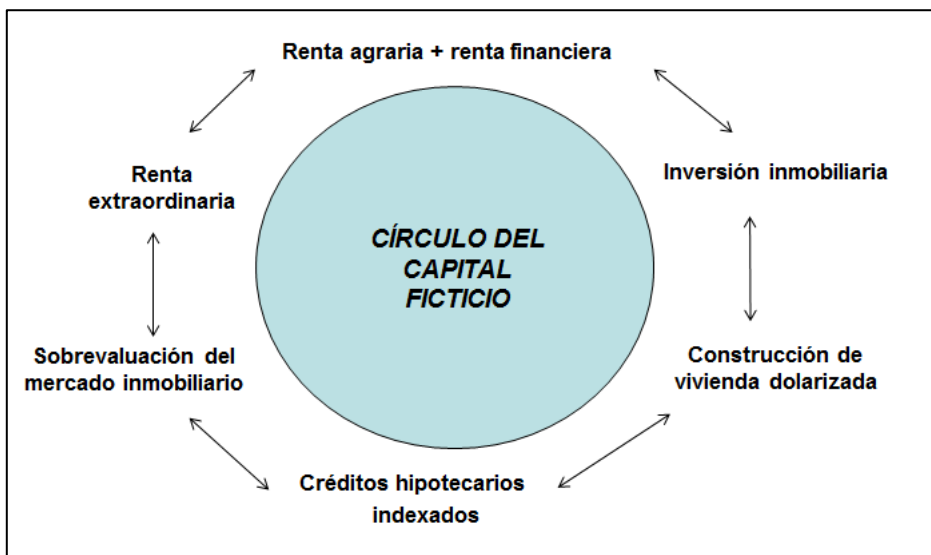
Renta agraria + renta financiera

Inversión inmobiliaria

Construcción de vivienda dolarizada

Créditos hipotecarios indexados

Sobrevaluación del mercado inmobiliario

Renta extraordinaria

CÍRCULO DEL CAPITAL FICTICIO